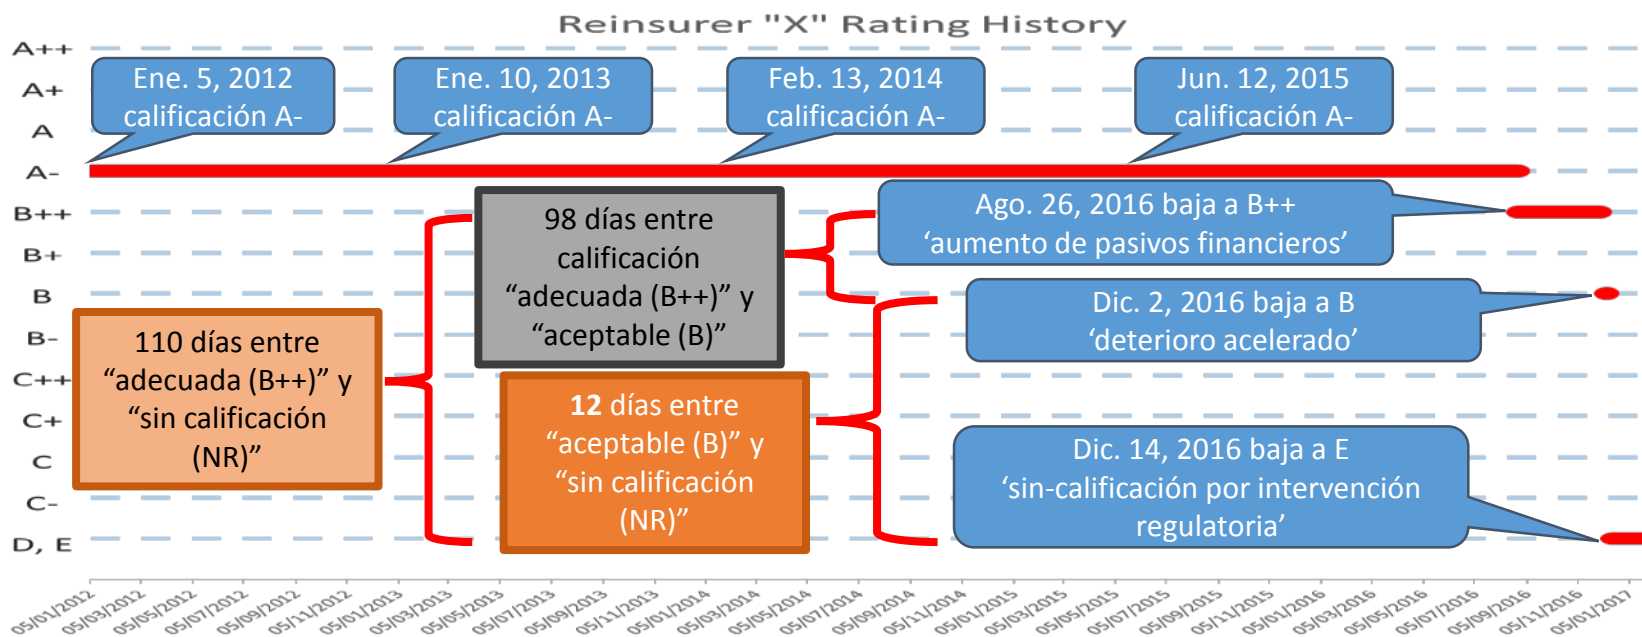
Reinsurer "X" Rating History

A++
A+
A
A-
B++
B+
B
B-
C++
C+
C
C-
D, E

Ene. 5, 2012 calificación A-

Ene. 10, 2013 calificación A-

Feb. 13, 2014 calificación A-

Jun. 12, 2015 calificación A-

98 días entre calificación “adecuada (B++)” y “aceptable (B)”

Ago. 26, 2016 baja a B++ ‘aumento de pasivos financieros’

Dic. 2, 2016 baja a B ‘deterioro acelerado’

110 días entre “adecuada (B++)” y “sin calificación (NR)”

12 días entre “aceptable (B)” y “sin calificación (NR)”

Dic. 14, 2016 baja a E ‘sin-calificación por intervención regulatoria’

05/01/2012 05/03/2012 05/05/2012 05/07/2012 05/09/2012 05/11/2012 05/01/2013 05/03/2013 05/05/2013 05/07/2013 05/09/2013 05/11/2013 05/01/2014 05/03/2014 05/05/2014 05/07/2014 05/09/2014 05/11/2014 05/01/2015 05/03/2015 05/05/2015 05/07/2015 05/09/2015 05/11/2015 05/01/2016 05/03/2016 05/05/2016 05/07/2016 05/09/2016 05/11/2016 05/01/2017